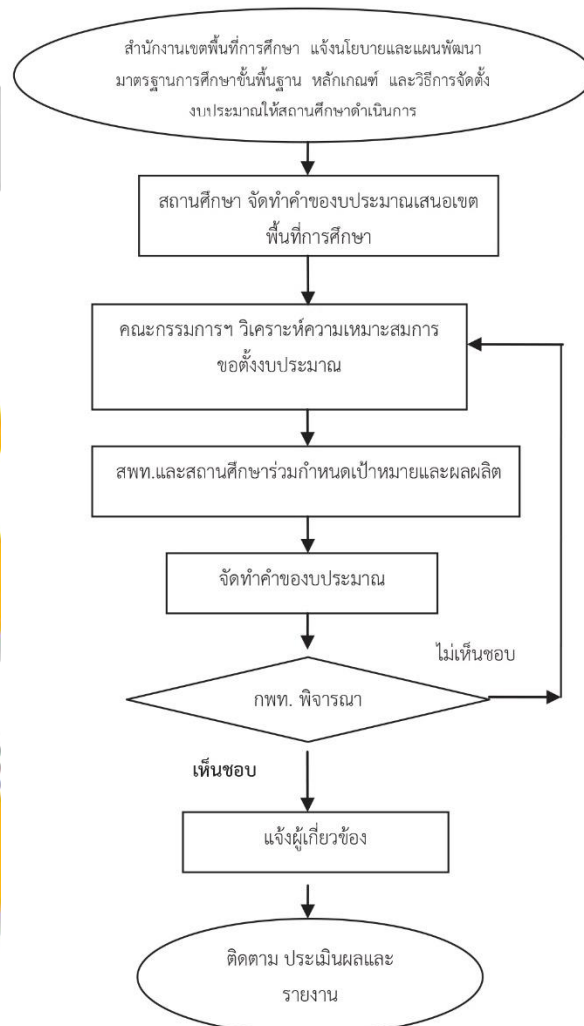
สำนักงานเขตพื้นที่การศึกษา แจ้งนโยบายและแผนพัฒนา มาตรฐานการศึกษาขั้นพื้นฐาน หลักเกณฑ์ และวิธีการจัดตั้งงบประมาณให้สถานศึกษาดำเนินการ

สถานศึกษา จัดทำคำของบประมาณเสนอเขตพื้นที่การศึกษา

คณะกรรมการฯ วิเคราะห์ความเหมาะสมการขอตั้งงบประมาณ

สพท.และสถานศึกษาร่วมกำหนดเป้าหมายและผลผลิต

จัดทำคำของบประมาณ

ไม่เห็นชอบ

กพท. พิจารณา

เห็นชอบ

แจ้งผู้เกี่ยวข้อง

ติดตาม ประเมินผลและรายงาน